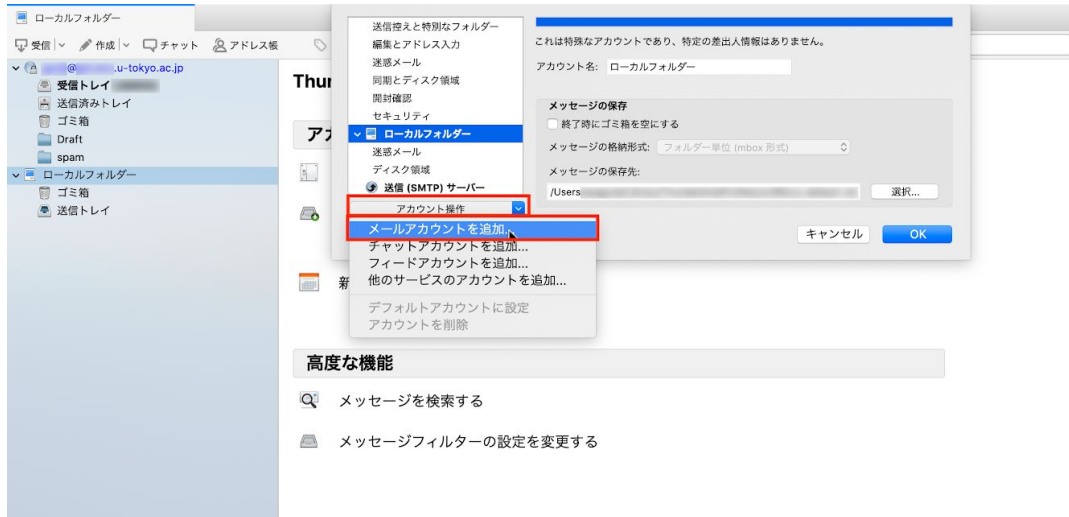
ローカルフォルダー

受信 作成 チャット アドレス帳

@ .u-tokyo.ac.jp
受信トレイ
送信済みトレイ
ゴミ箱
Draft
spam
ローカルフォルダー
ゴミ箱
送信トレイ

Thur

アカ

新

送信控えと特別なフォルダー
編集とアドレス入力
迷惑メール
同期とディスク領域
開封確認
セキュリティ
ローカルフォルダー
迷惑メール
ディスク領域
送信 (SMTP) サーバー
アカウント操作

これは特殊なアカウントであり、特定の差出人情報はありません。
アカウント名: ローカルフォルダー

メッセージの保存
終了時にゴミ箱を空にする
メッセージの格納形式: フォルダー単位 (mbox 形式)
メッセージの保存先:
/Users
選択...

キャンセル OK

メールアカウントを追加...
チャットアカウントを追加...
フィードアカウントを追加...
他のサービスのアカウントを追加...
デフォルトアカウントに設定
アカウントを削除

高度な機能
メッセージを検索する
メッセージフィルターの設定を変更する